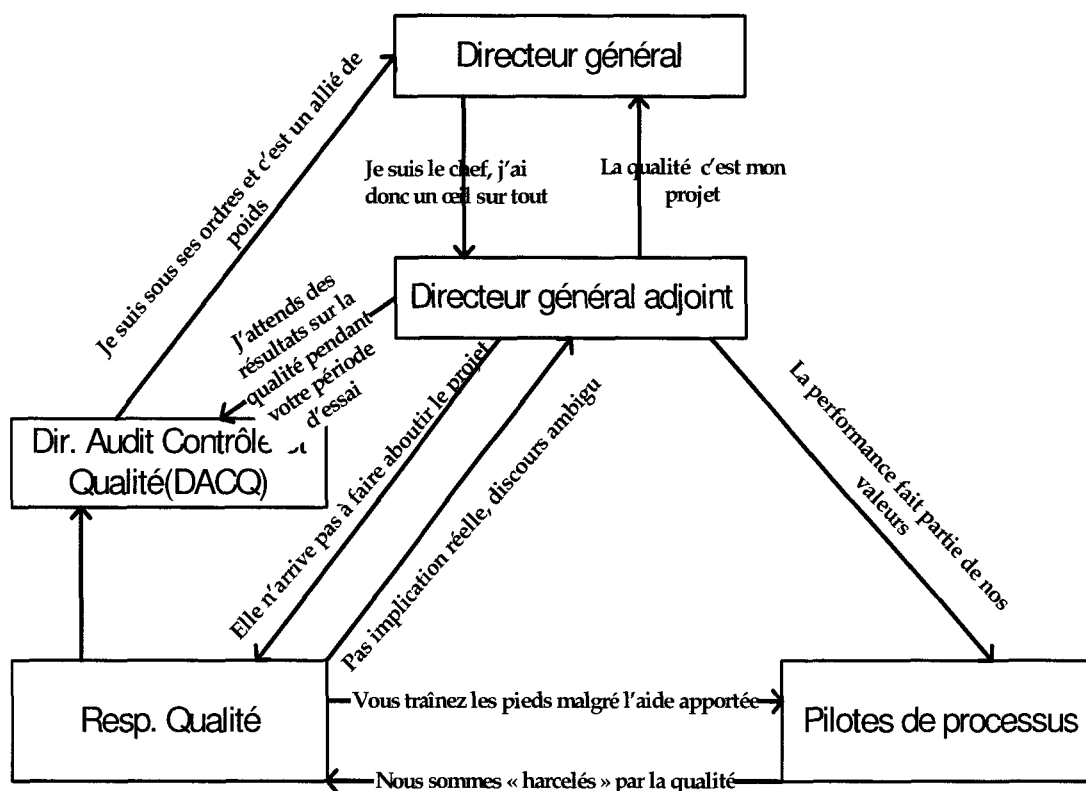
Directeur général

Je suis le chef, j'ai donc un œil sur tout

La qualité c'est mon projet

Je suis sous ses ordres et c'est un allié de poids

Directeur général adjoint

J'attends des résultats sur la qualité pendant votre période d'essai

Dir. Audit Contrôle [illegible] Qualité(DACQ)

Elle n'arrive pas à faire aboutir le projet

Pas implication réelle, discours ambigu

La performance fait partie de nos valeurs

Resp. Qualité

Vous traînez les pieds malgré l'aide apportée

Nous sommes « harcelés » par la qualité

Pilotes de processus